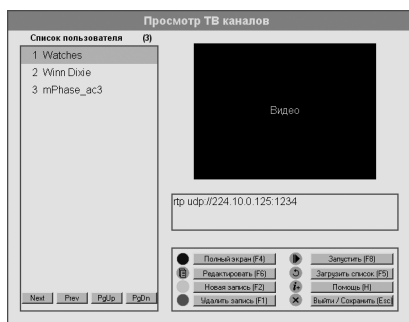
Просмотр ТВ каналов

Список пользователя (3)

1 Watches
2 Winn Dixie
3 mPhase_ac3

Next Prev PgUp PgDn

Видео

rtp udp://224.10.0.125:1234

Полный экран [F4]
Запустить [F8]
Редактировать [F6]
Загрузить список [F5]
Новая запись [F2]
Помощь [H]
Удалить запись [F1]
Выйти / Сохранить [Esc]